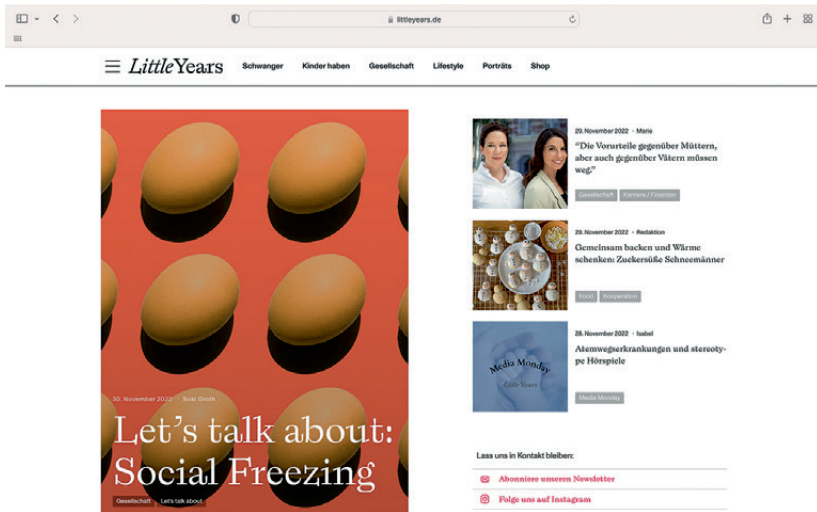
littleyears.de

LittleYears Schwanger Kinder haben Gesellschaft Lifestyle Porträts Shop

30. November 2022 · Susi Groth

Let’s talk about: Social Freezing

Gesellschaft Let's talk about

29. November 2022 · Marie

“Die Vorurteile gegenüber Müttern, aber auch gegenüber Vätern müssen weg.”

Gesellschaft Karriere / Finanzen

29. November 2022 · Redaktion

Gemeinsam backen und Wärme schenken: Zuckersüße Schneemänner

Food Kooperation

28. November 2022 · Isabel

Atemwegserkrankungen und stereotype Hörspiele

Media Monday Little Years

Media Monday

Lass uns in Kontakt bleiben:

Abonniere unseren Newsletter

Folge uns auf Instagram